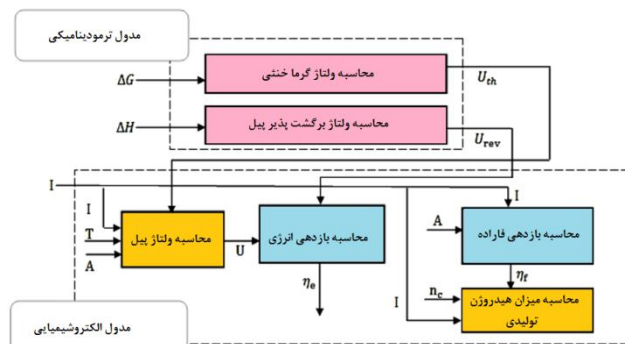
مدول ترمودینامیکی

$\Delta G$

محاسبه ولتاژ گرما خنثی

$U_{th}$

$\Delta H$

محاسبه ولتاژ برگشت پذیر پیل

$U_{rev}$

I

I

T

A

محاسبه ولتاژ پیل

U

محاسبه بازدهی انرژی

$\eta_e$

I

A

محاسبه بازدهی فاراده

$\eta_f$

I

$n_c$

محاسبه میزان هیدروژن تولیدی

مدول الکتروشیمیایی